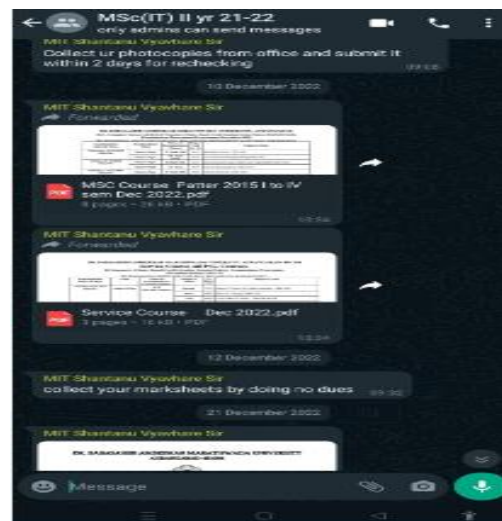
MSc(IT) II yr 21-22
only admins can send messages

MIT Shantanu Vyavhare Sir
Collect ur photocopies from office and submit it within 2 days for rechecking
09:58

10 December 2022

MIT Shantanu Vyavhare Sir
Forwarded
MSC Course Patter 2015 I to IV sem Dec 2022.pdf
9 pages • 26 kB • PDF
13:56

MIT Shantanu Vyavhare Sir
Forwarded
Service Course Dec 2022.pdf
3 pages • 16 kB • PDF
13:56

12 December 2022

MIT Shantanu Vyavhare Sir
collect your marksheets by doing no dues
09:30

21 December 2022

MIT Shantanu Vyavhare Sir
DR. BABASAHEB AMBEDKAR MARATHWADA UNIVERSITY

Message